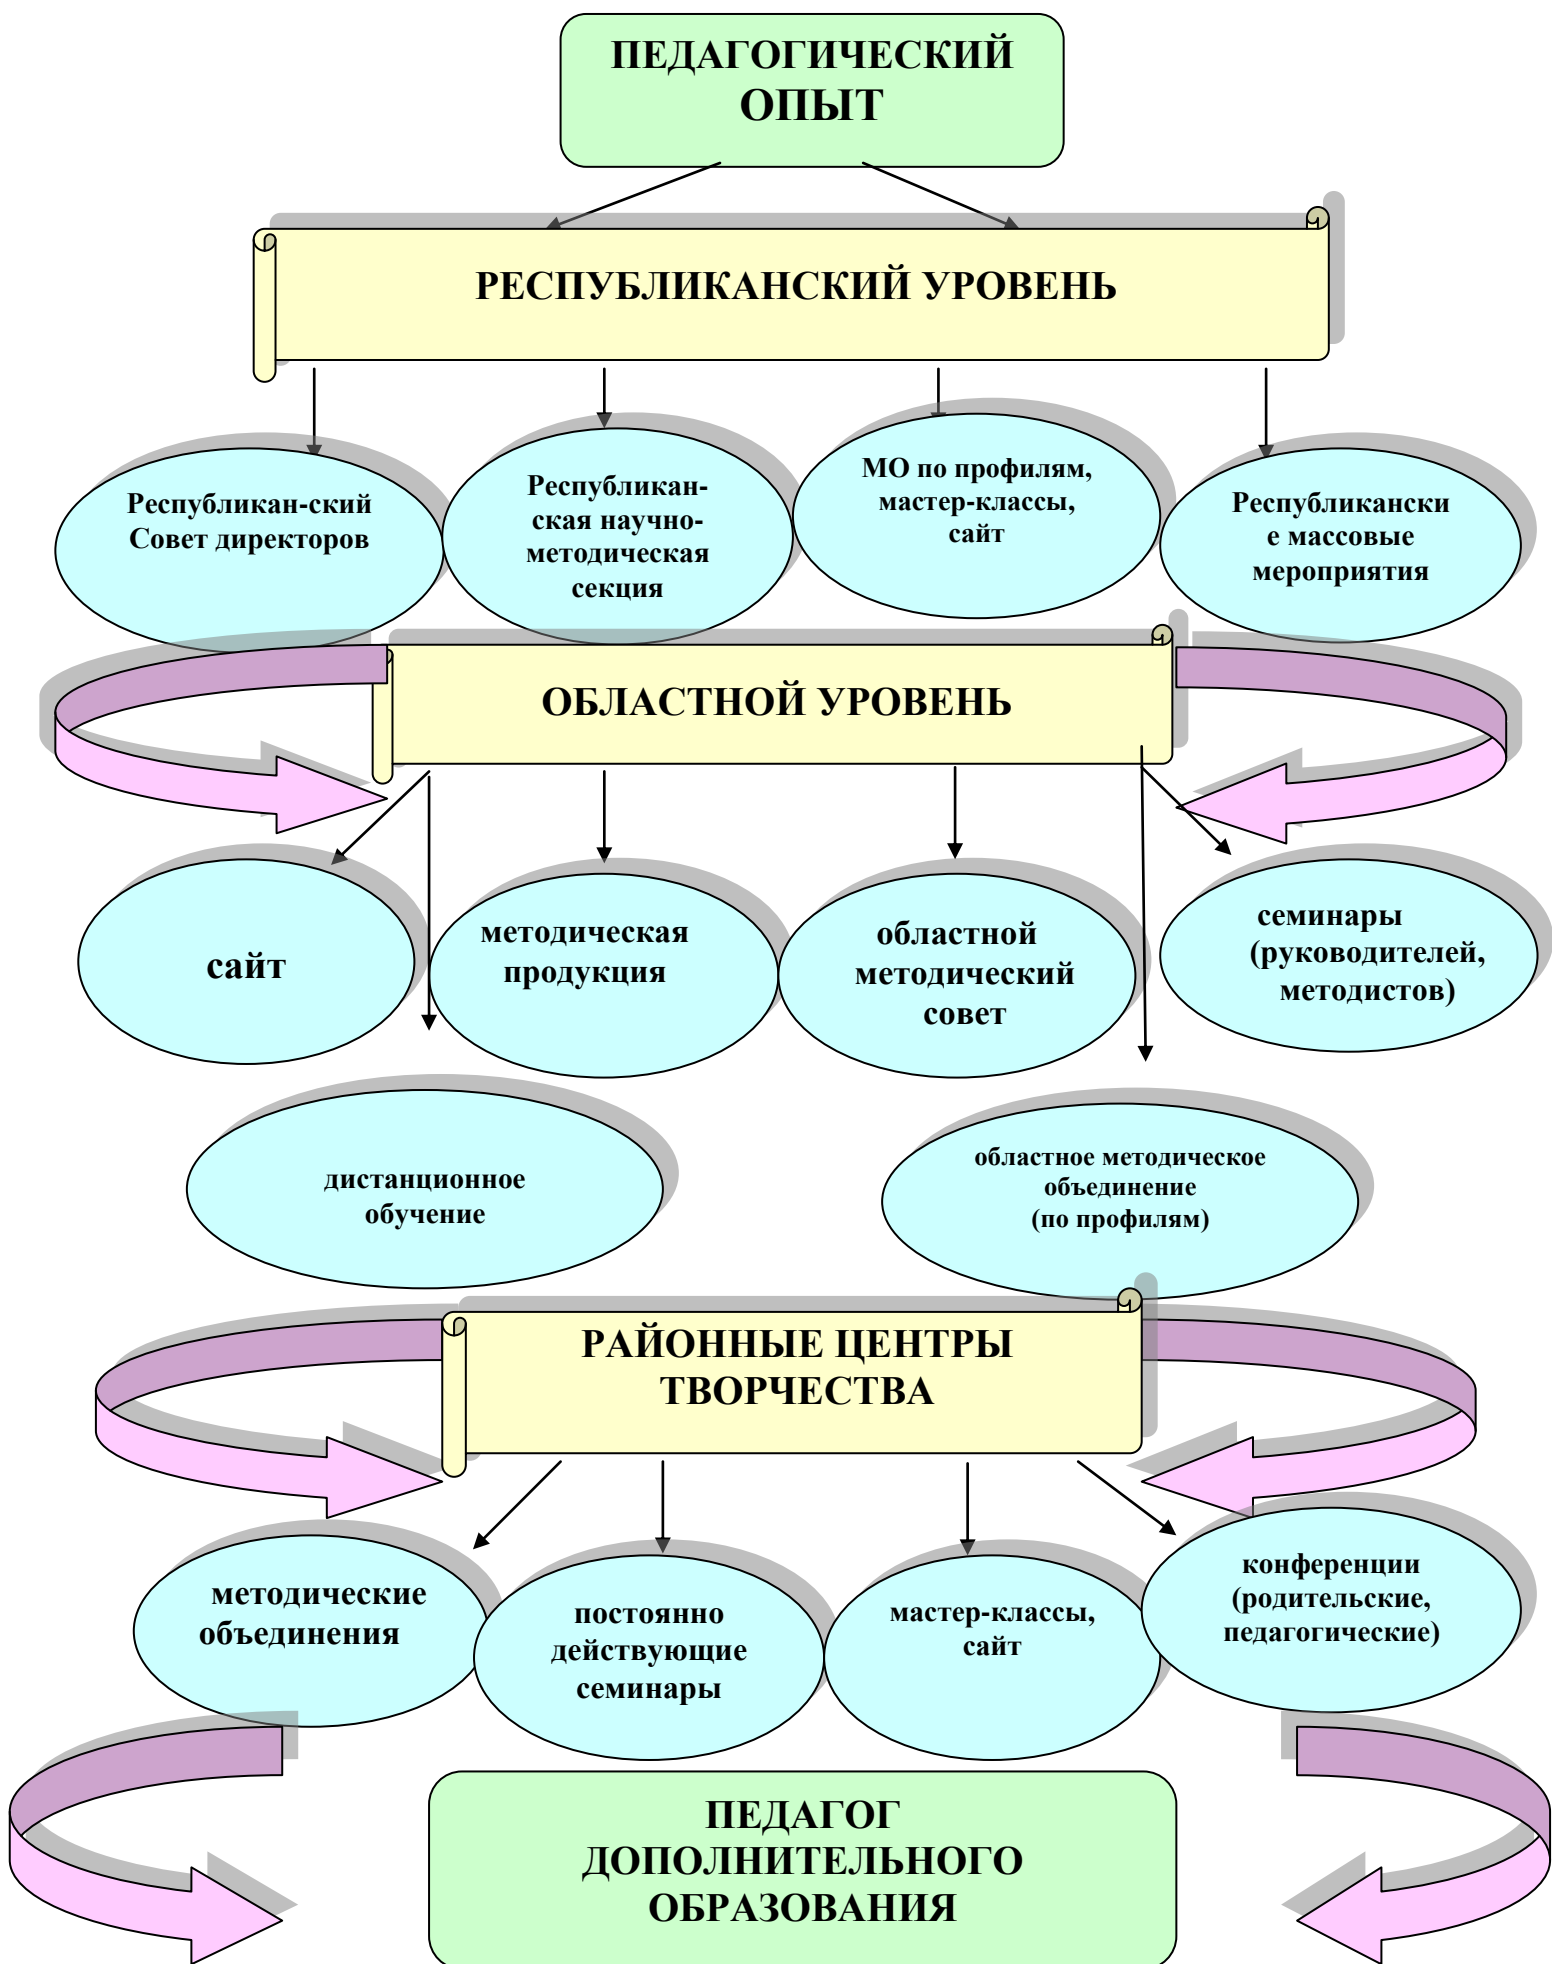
ПЕДАГОГИЧЕСКИЙ ОПЫТ

РЕСПУБЛИКАНСКИЙ УРОВЕНЬ

Республикан-ский Совет директоров

Республиканская научно-методическая секция

МО по профилям, мастер-классы, сайт

Республиканские массовые мероприятия

ОБЛАСТНОЙ УРОВЕНЬ

сайт

методическая продукция

областной методический совет

семинары (руководителей, методистов)

дистанционное обучение

областное методическое объединение (по профилям)

РАЙОННЫЕ ЦЕНТРЫ ТВОРЧЕСТВА

методические объединения

постоянно действующие семинары

мастер-классы, сайт

конференции (родительские, педагогические)

ПЕДАГОГ ДОПОЛНИТЕЛЬНОГО ОБРАЗОВАНИЯ